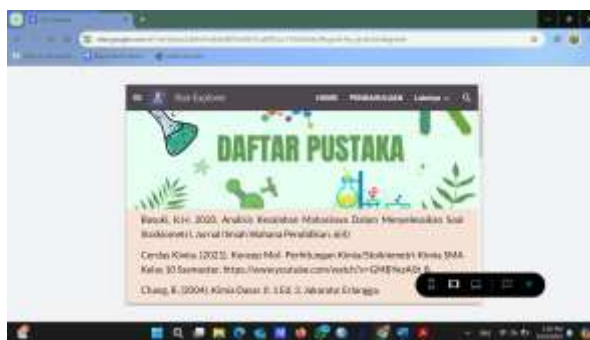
Mol Explorer

HOME PENDAHULUAN Lainnya

DAFTAR PUSTAKA

Basuki, K.H. 2020. Analisis Kesalahan Mahasiswa Dalam Menyelesaikan Soal Stoikiometri. Jurnal Ilmiah Mahasiswa Pendidikan. 4(4).

Cerdas Kimia (2021). Konsep Mol: Perhitungan Kimia/Stoikiometri Kimia SMA Kelas 10 Semester. https://www.youtube.com/watch?v=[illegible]

Chang, R. (2004). Kimia Dasar Jl. 1 Ed. 3. Jakarta: Erlangga.